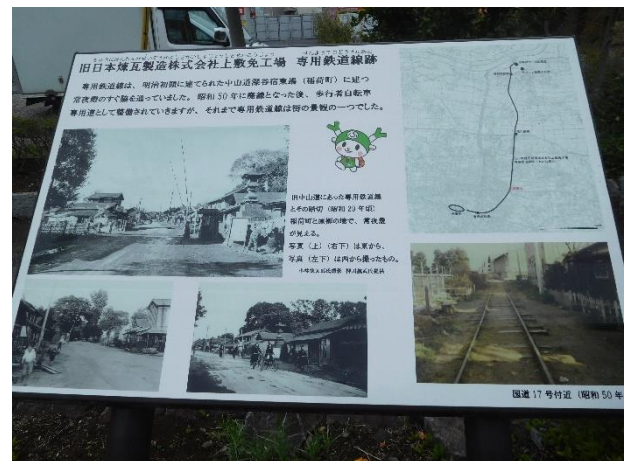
旧日本煉瓦製造株式会社上敷免工場　専用鉄道線跡

専用鉄道線は、明治初期に建てられた中山道深谷宿東部（稲荷町）に位置し宿役場のすぐ脇を通っていました。昭和50年に廃線となった後、歩行者自転車専用道として整備されていきますが、それまで専用鉄道線は街の景観の一つでした。

旧中山道にあった専用鉄道線とその踏切（昭和23年頃）稲荷町と湯殿の境で、宿役場が見える。
写真（上）（右下）は東から、写真（左下）は西から撮ったもの。

国道17号付近（昭和50年